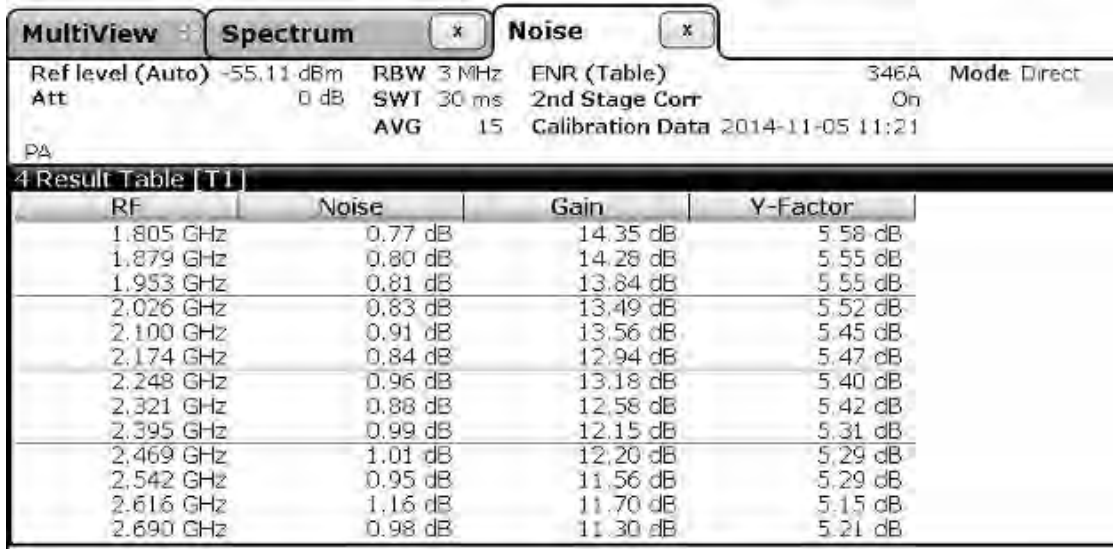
MultiView Spectrum x Noise x

Ref level (Auto) -55.11 dBm RBW 3 MHz ENR (Table) 346A Mode Direct
Att 0 dB SWT 30 ms 2nd Stage Corr On
AVG 15 Calibration Data 2014-11-05 11:21

PA

4 Result Table [T1]

| RF | Noise | Gain | Y-Factor |
|---|---|---|---|
| 1.805 GHz | 0.77 dB | 14.35 dB | 5.58 dB |
| 1.879 GHz | 0.80 dB | 14.28 dB | 5.55 dB |
| 1.953 GHz | 0.81 dB | 13.84 dB | 5.55 dB |
| 2.026 GHz | 0.83 dB | 13.49 dB | 5.52 dB |
| 2.100 GHz | 0.91 dB | 13.56 dB | 5.45 dB |
| 2.174 GHz | 0.84 dB | 12.94 dB | 5.47 dB |
| 2.248 GHz | 0.96 dB | 13.18 dB | 5.40 dB |
| 2.321 GHz | 0.88 dB | 12.58 dB | 5.42 dB |
| 2.395 GHz | 0.99 dB | 12.15 dB | 5.31 dB |
| 2.469 GHz | 1.01 dB | 12.20 dB | 5.29 dB |
| 2.542 GHz | 0.95 dB | 11.56 dB | 5.29 dB |
| 2.616 GHz | 1.16 dB | 11.70 dB | 5.15 dB |
| 2.690 GHz | 0.98 dB | 11.30 dB | 5.21 dB |